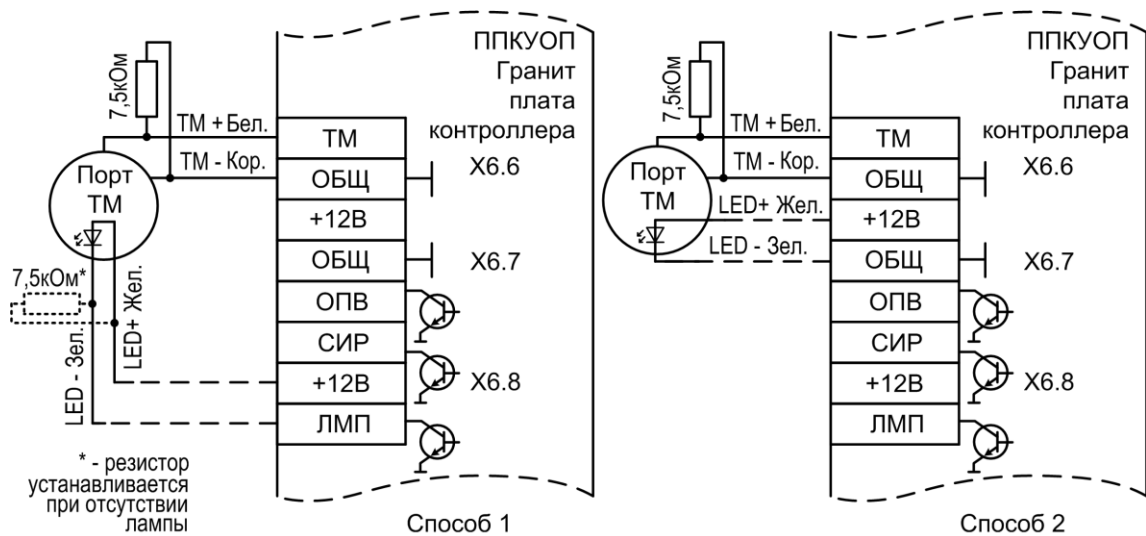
7,5кОм

ТМ + Бел.

ТМ - Кор.

Порт ТМ

7,5кОм*

LED+ Жел.

LED - Зел.

ППКУОП Гранит плата контроллера

ТМ

ОБЩ

+12В

ОБЩ

ОПВ

СИР

+12В

ЛМП

X6.6

X6.7

X6.8

* - резистор устанавливается при отсутствии лампы

Способ 1

7,5кОм

ТМ + Бел.

ТМ - Кор.

Порт ТМ

LED+ Жел.

LED - Зел.

ППКУОП Гранит плата контроллера

ТМ

ОБЩ

+12В

ОБЩ

ОПВ

СИР

+12В

ЛМП

X6.6

X6.7

X6.8

Способ 2